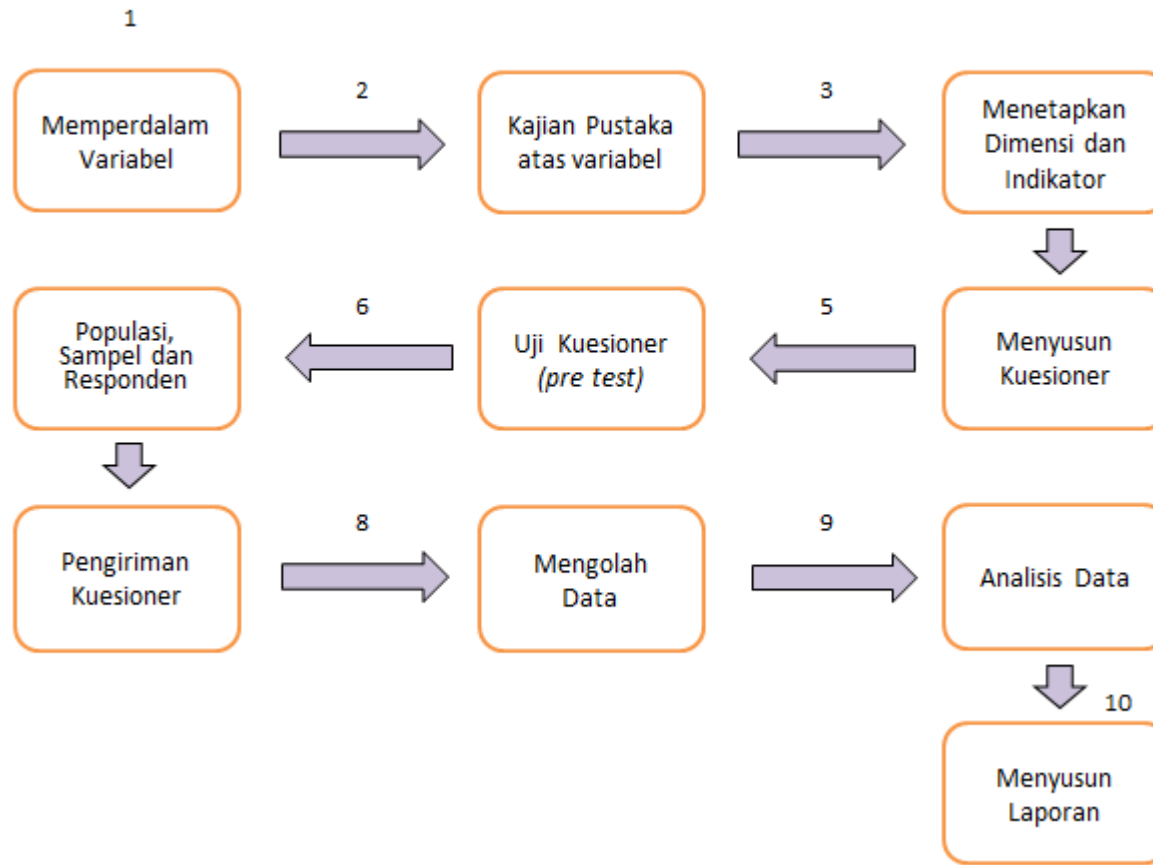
1

Memperdalam Variabel

2

Kajian Pustaka atas variabel

3

Menetapkan Dimensi dan Indikator

Populasi, Sampel dan Responden

6

Uji Kuesioner *(pre test)*

5

Menyusun Kuesioner

Pengiriman Kuesioner

8

Mengolah Data

9

Analisis Data

10

Menyusun Laporan